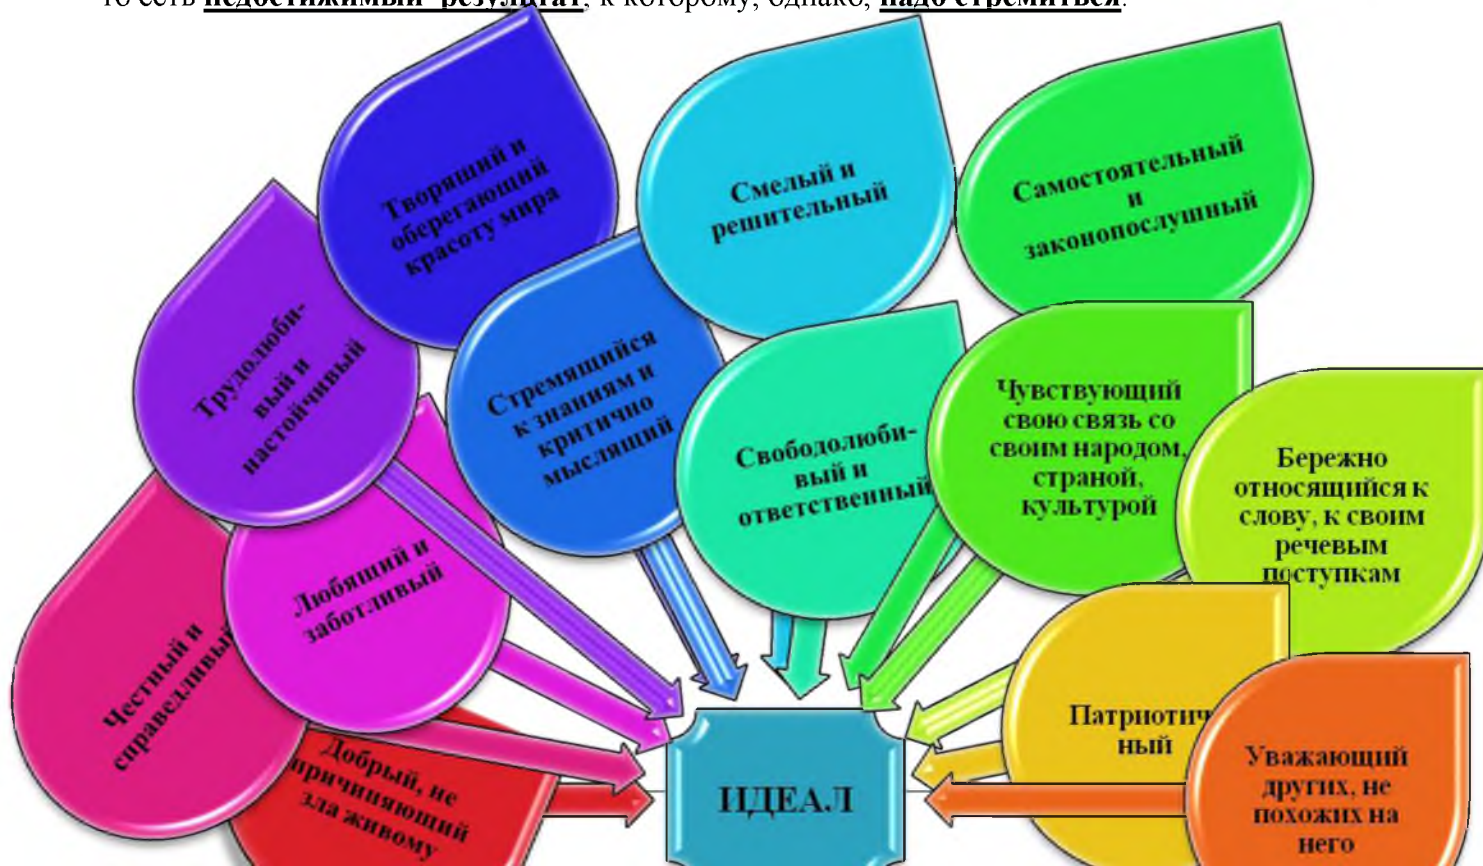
то есть **недостижимый результат**, к которому, однако, **надо стремиться**.

Творящий и оберегающий красоту мира

Смелый и решительный

Самостоятельный и законопослушный

Трудолюбивый и настойчивый

Стремящийся к знаниям и критично мыслящий

Свободолюбивый и ответственный

Чувствующий свою связь со своим народом, страной, культурой

Бережно относящийся к слову, к своим речевым поступкам

Любящий и заботливый

Честный и справедливый

Добрый, не причиняющий зла живому

Патриотич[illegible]ный

Уважающий других, не похожих на него

ИДЕАЛ